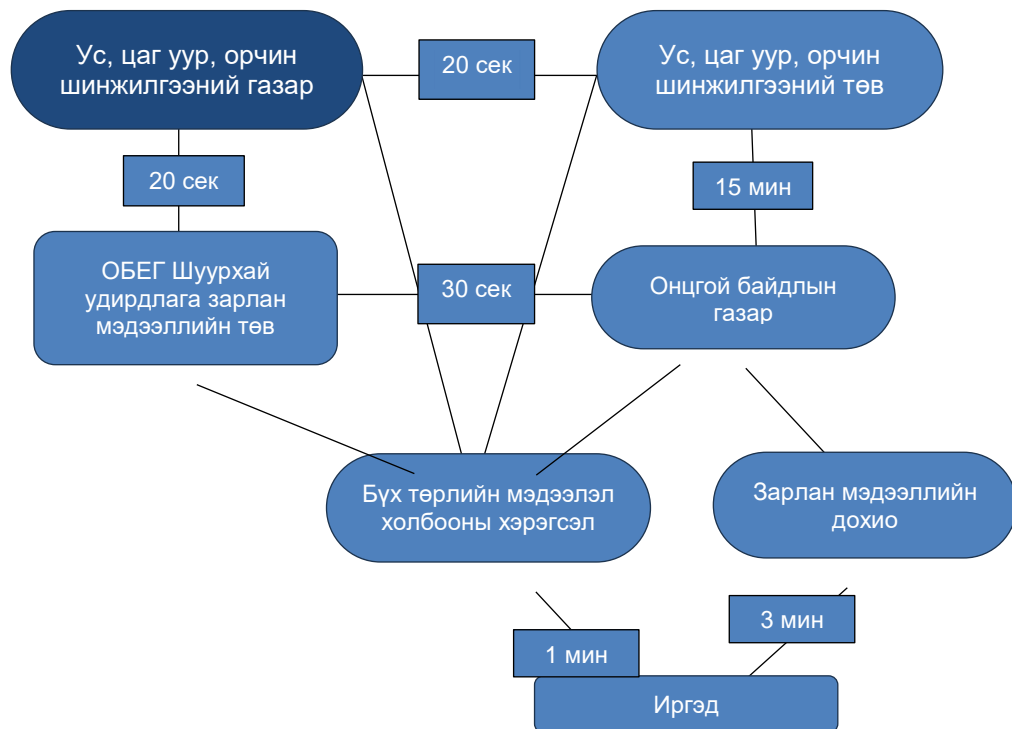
Ус, цаг уур, орчин шинжилгээний газар

20 сек

Ус, цаг уур, орчин шинжилгээний төв

20 сек

15 мин

ОБЕГ Шуурхай удирдлага зарлан мэдээллийн төв

30 сек

Онцгой байдлын газар

Бүх төрлийн мэдээлэл холбооны хэрэгсэл

Зарлан мэдээллийн дохио

3 мин

1 мин

Иргэд